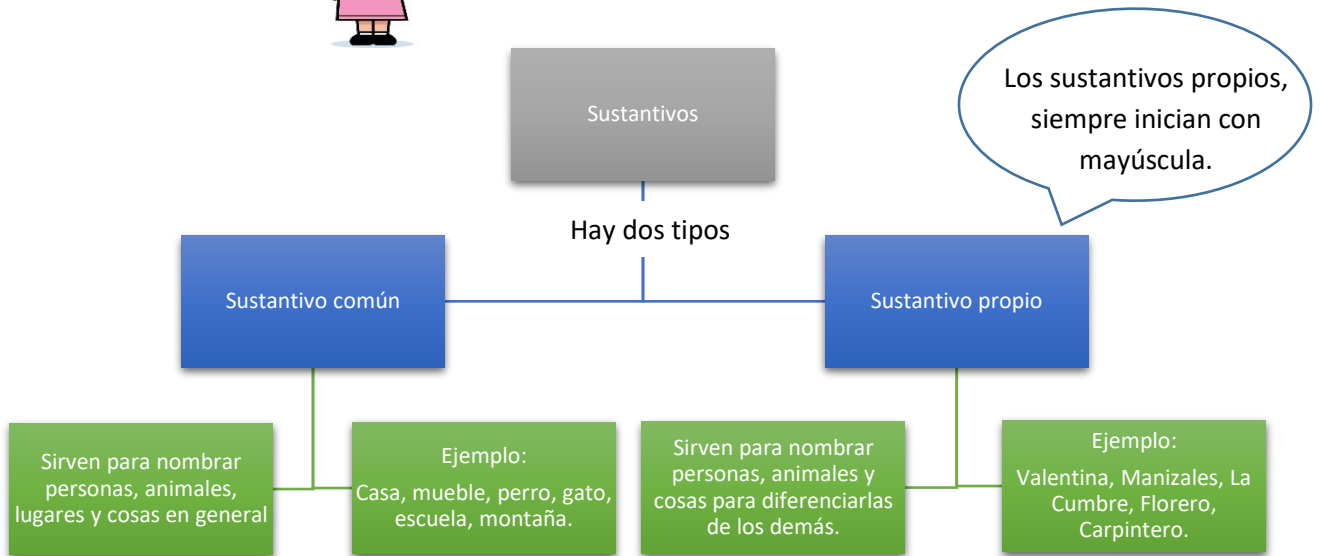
Sustantivos

Los sustantivos propios, siempre inician con mayúscula.

Hay dos tipos

Sustantivo común

Sustantivo propio

Sirven para nombrar personas, animales, lugares y cosas en general

Ejemplo:
Casa, mueble, perro, gato, escuela, montaña.

Sirven para nombrar personas, animales y cosas para diferenciarlas de los demás.

Ejemplo:
Valentina, Manizales, La Cumbre, Florero, Carpintero.